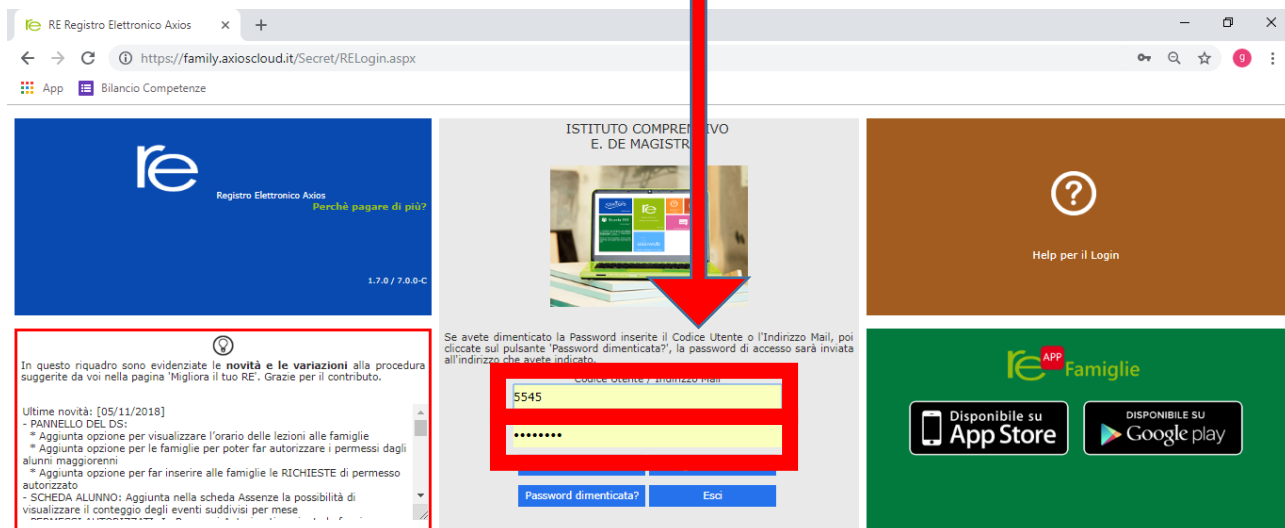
RE Registro Elettronico Axios

https://family.axioscloud.it/Secret/RELogin.aspx

App Bilancio Competenze

re
Registro Elettronico Axios
Perchè pagare di più?

1.7.0 / 7.0.0-C

ISTITUTO COMPRE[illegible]VO
E. DE MAGISTR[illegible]

Help per il Login

In questo riquadro sono evidenziate le **novità e le variazioni** alla procedura suggerite da voi nella pagina 'Migliora il tuo RE'. Grazie per il contributo.

Ultime novità: [05/11/2018]
- PANNELLO DEL DS:
* Aggiunta opzione per visualizzare l'orario delle lezioni alle famiglie
* Aggiunta opzione per le famiglie per poter far autorizzare i permessi dagli alunni maggiorenni
* Aggiunta opzione per far inserire alle famiglie le RICHIESTE di permesso autorizzato
- SCHEDA ALUNNO: Aggiunta nella scheda Assenze la possibilità di visualizzare il conteggio degli eventi suddivisi per mese
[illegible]

Se avete dimenticato la Password inserite il Codice Utente o l'Indirizzo Mail, poi cliccate sul pulsante 'Password dimenticata?', la password di accesso sarà inviata all'indirizzo che avete indicato.

Codice Utente / Indirizzo Mail
5545
••••••••

Password dimenticata?
Esci

re APP Famiglie

Disponibile su
App Store

DISPONIBILE SU
Google play